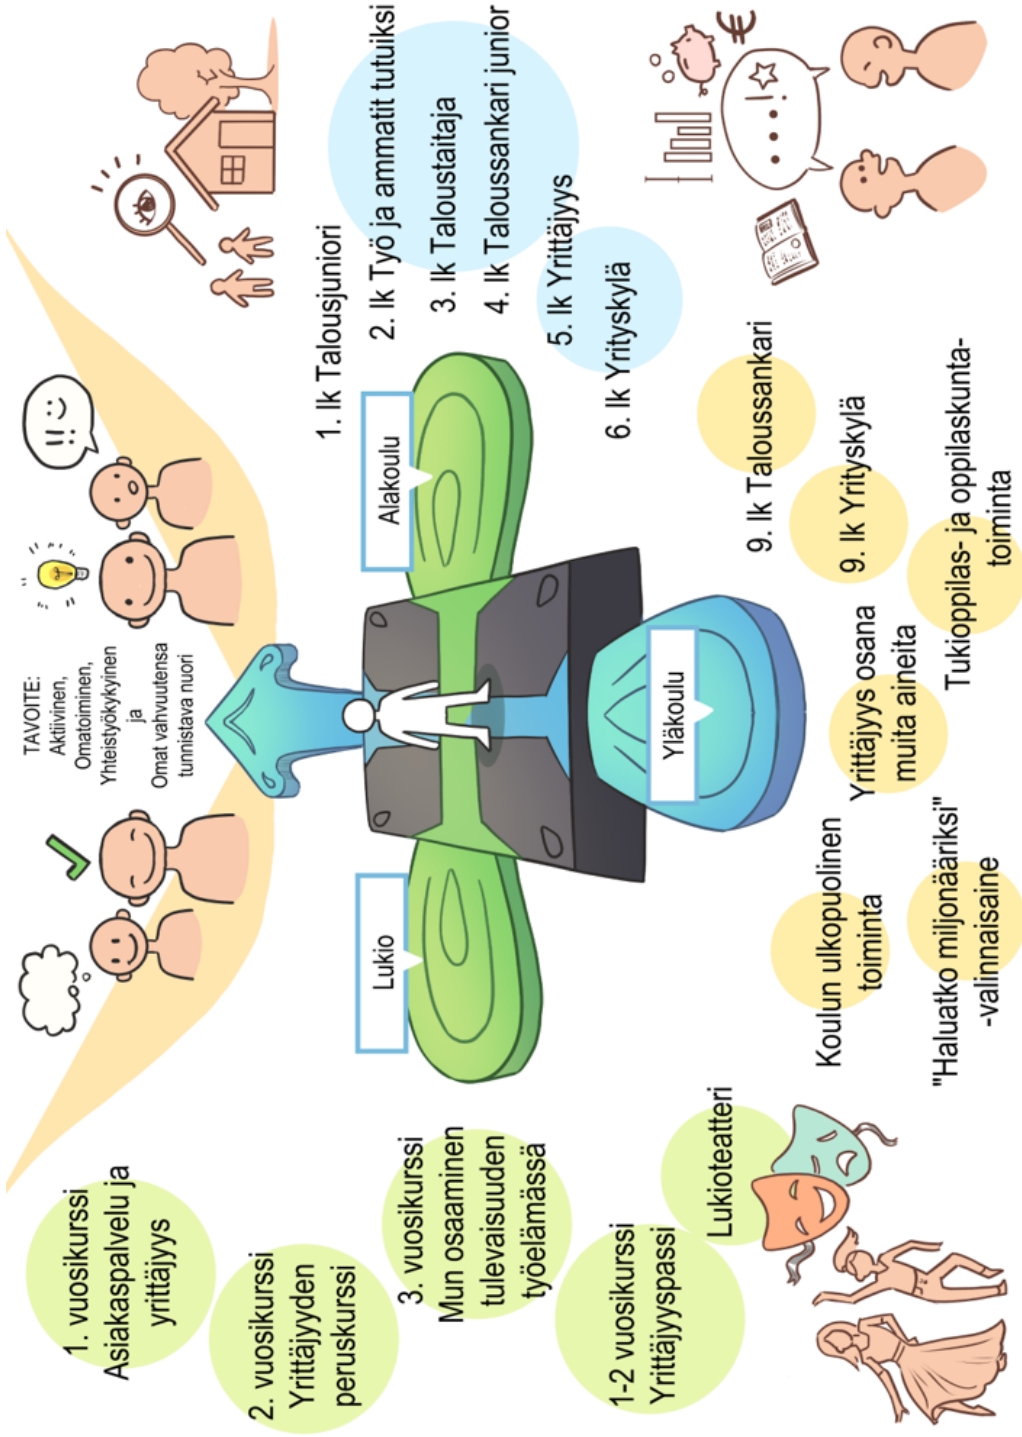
TAVOITE:
Aktiivinen,
Omatoiminen,
Yhteistyökykyinen
ja
Omat vahvuutensa
tunnistava nuori

!? :)

1. lk Talousjuniori
2. lk Työ ja ammatit tutuiksi
3. lk Taloustaitaja
4. lk Taloussankari junior
5. lk Yrittäjyys
6. lk Yrityskylä

Alakoulu

Yläkoulu

Lukio

9. lk Taloussankari

9. lk Yrityskylä

Tukioppilas- ja oppilaskuntatoiminta

Yrittäjyys osana muita aineita

Koulun ulkopuolinen toiminta

"Haluatko miljonääriksi" -valinnaisaine

1. vuosikurssi Asiakaspalvelu ja yrittäjyys

2. vuosikurssi Yrittäjyyden peruskurssi

3. vuosikurssi Mun osaaminen tulevaisuuden työelämässä

1-2 vuosikurssi Yrittäjyyspassi

Lukioteatteri